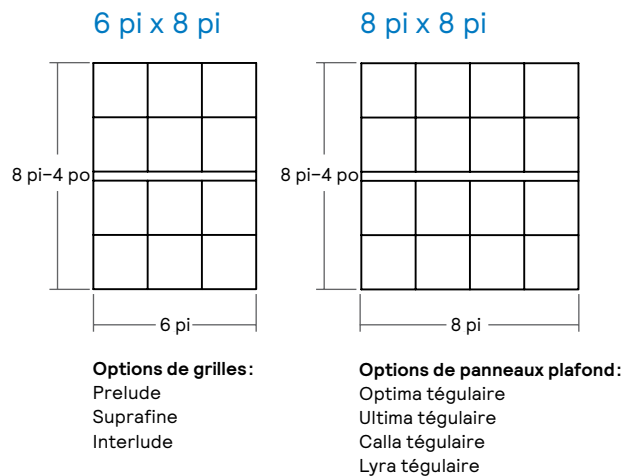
6 pi x 8 pi

8 pi–4 po

6 pi

8 pi x 8 pi

8 pi–4 po

8 pi

**Options de grilles:**
Prelude
Suprafine
Interlude

**Options de panneaux plafond:**
Optima tégulaire
Ultima tégulaire
Calla tégulaire
Lyra tégulaire